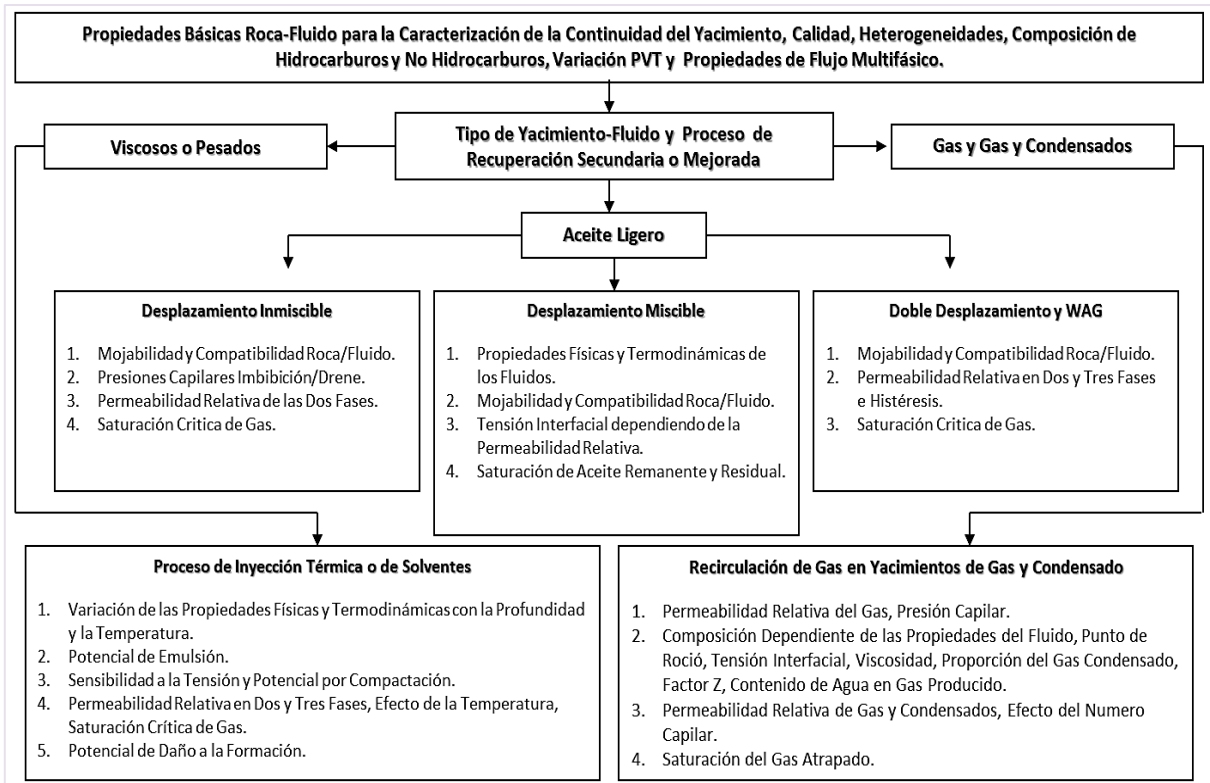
Propiedades Básicas Roca-Fluido para la Caracterización de la Continuidad del Yacimiento, Calidad, Heterogeneidades, Composición de Hidrocarburos y No Hidrocarburos, Variación PVT y Propiedades de Flujo Multifásico.

Viscosos o Pesados

Tipo de Yacimiento-Fluido y Proceso de Recuperación Secundaria o Mejorada

Gas y Gas y Condensados

Aceite Ligero

Desplazamiento Inmiscible

1. Mojabilidad y Compatibilidad Roca/Fluido.
2. Presiones Capilares Imbibición/Drene.
3. Permeabilidad Relativa de las Dos Fases.
4. Saturación Critica de Gas.

Desplazamiento Miscible

1. Propiedades Físicas y Termodinámicas de los Fluidos.
2. Mojabilidad y Compatibilidad Roca/Fluido.
3. Tensión Interfacial dependiendo de la Permeabilidad Relativa.
4. Saturación de Aceite Remanente y Residual.

Doble Desplazamiento y WAG

1. Mojabilidad y Compatibilidad Roca/Fluido.
2. Permeabilidad Relativa en Dos y Tres Fases e Histéresis.
3. Saturación Critica de Gas.

Proceso de Inyección Térmica o de Solventes

1. Variación de las Propiedades Físicas y Termodinámicas con la Profundidad y la Temperatura.
2. Potencial de Emulsión.
3. Sensibilidad a la Tensión y Potencial por Compactación.
4. Permeabilidad Relativa en Dos y Tres Fases, Efecto de la Temperatura, Saturación Crítica de Gas.
5. Potencial de Daño a la Formación.

Recirculación de Gas en Yacimientos de Gas y Condensado

1. Permeabilidad Relativa del Gas, Presión Capilar.
2. Composición Dependiente de las Propiedades del Fluido, Punto de Roció, Tensión Interfacial, Viscosidad, Proporción del Gas Condensado, Factor Z, Contenido de Agua en Gas Producido.
3. Permeabilidad Relativa de Gas y Condensados, Efecto del Numero Capilar.
4. Saturación del Gas Atrapado.